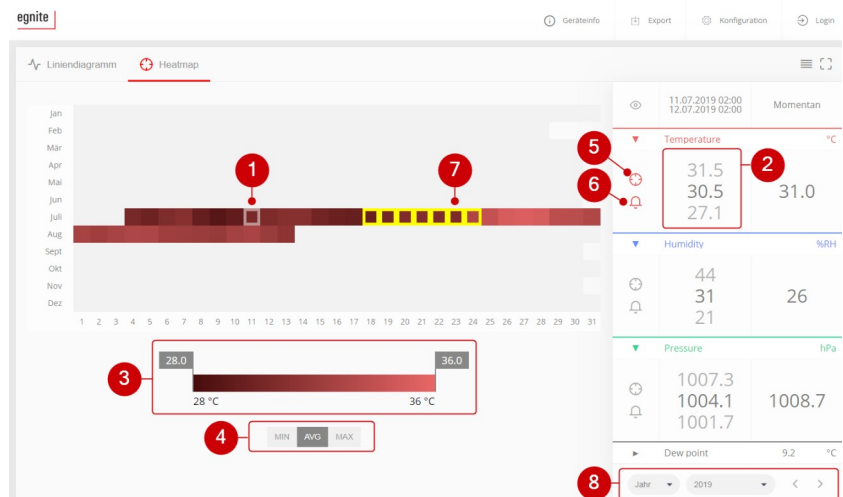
egnite

Geräteinfo Export Konfiguration Login

Liniendiagramm Heatmap

Jan
Feb
Mär
Apr
Mai
Jun
Juli
Aug
Sept
Okt
Nov
Dez

1 2 3 4 5 6 7 8 9 10 11 12 13 14 15 16 17 18 19 20 21 22 23 24 25 26 27 28 29 30 31

1
7

28.0
36.0
28 °C
36 °C
3

4
MIN AVG MAX

11.07.2019 02:00
12.07.2019 02:00
Momentan

Temperature °C
5
6
31.5
30.5
27.1
31.0
2

Humidity %RH
44
31
21
26

Pressure hPa
1007.3
1004.1
1001.7
1008.7

Dew point 9.2 °C

8
Jahr 2019